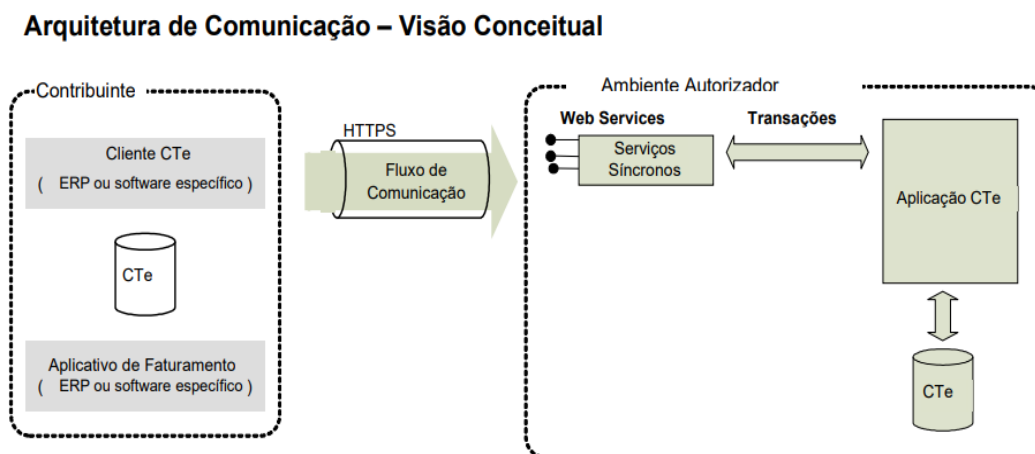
Arquitetura de Comunicação – Visão Conceitual

Contribuinte

Cliente CTe
( ERP ou software específico )

CTe

Aplicativo de Faturamento
( ERP ou software específico )

HTTPS

Fluxo de Comunicação

Ambiente Autorizador

Web Services

Transações

Serviços Síncronos

Aplicação CTe

CTe